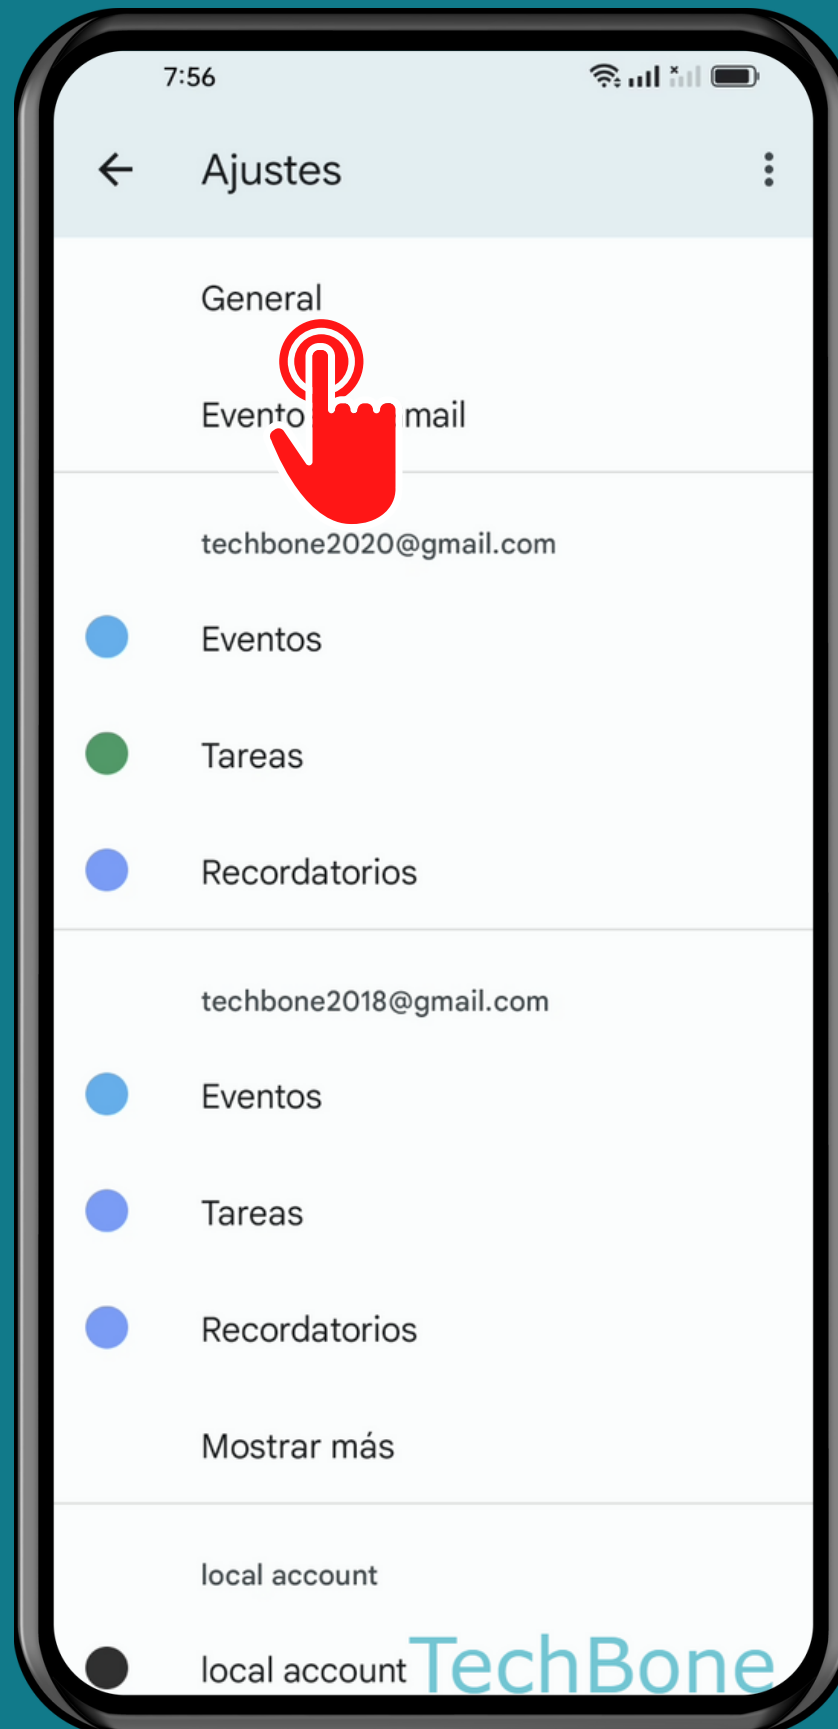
7:56

Ajustes

General

Evento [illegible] mail

techbone2020@gmail.com

Eventos

Tareas

Recordatorios

techbone2018@gmail.com

Eventos

Tareas

Recordatorios

Mostrar más

local account

local account

TechBone